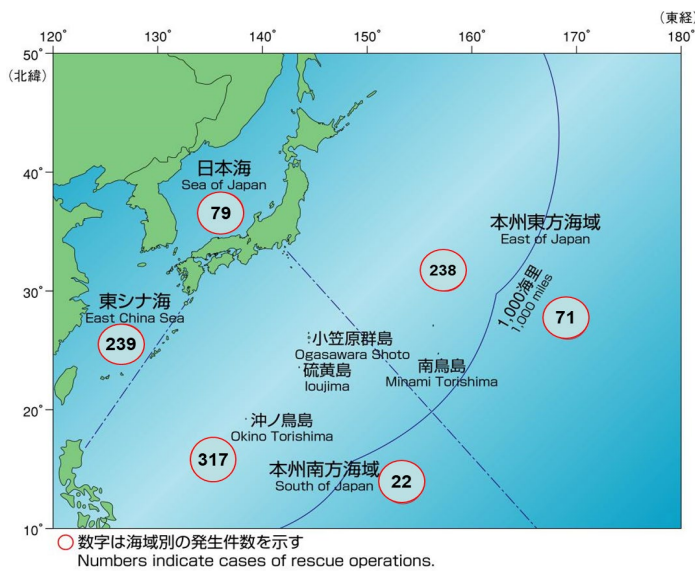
(東経)

120° 130° 140° 150° 160° 170° 180°

50°
(北緯)

40°

30°

20°

10°

日本海
Sea of Japan
79

本州東方海域
East of Japan

238

1,000海里
1,000 miles

71

東シナ海
East China Sea
239

小笠原群島
Ogasawara Shoto

南鳥島
Minami Torishima

硫黄島
Ioujima

沖ノ鳥島
Okino Torishima

317

本州南方海域
South of Japan
22

数字は海域別の発生件数を示す
Numbers indicate cases of rescue operations.